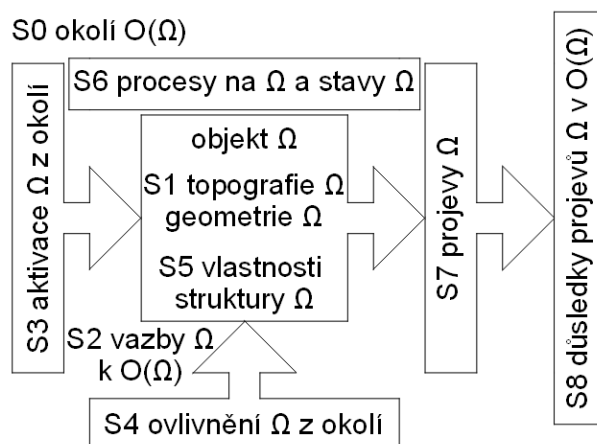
S0 okolí O(Ω)

S6 procesy na Ω a stavy Ω

S3 aktivace Ω z okolí

objekt Ω

S1 topografie Ω geometrie Ω

S5 vlastnosti struktury Ω

S7 projevy Ω

S8 důsledky projevů Ω v O(Ω)

S2 vazby Ω k O(Ω)

S4 ovlivnění Ω z okolí